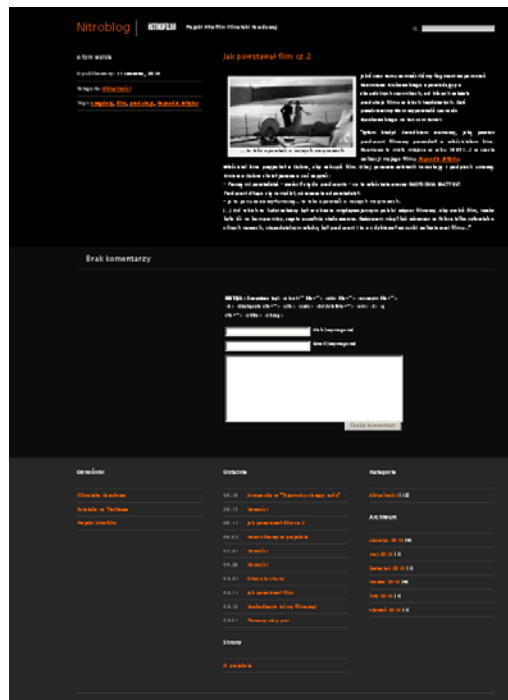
Nitroblog | NITROFILM Projekt Nitrofilm Filmotekii Narodowej

o tym wpisie

Jak powstawał film cz.2

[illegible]

... to tu się powstało w naszych rozmowach

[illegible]

Brak komentarzy

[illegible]

Imię (wymagane)

Email (wymagany)

Dodaj komentarz

Odnośniki

Filmoteka Narodowa

Nitrofilm na Twitterze

Projekt Nitrofilm

Ostatnie

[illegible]

Kategorie

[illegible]

Archiwum

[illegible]

Strony

O projekcie